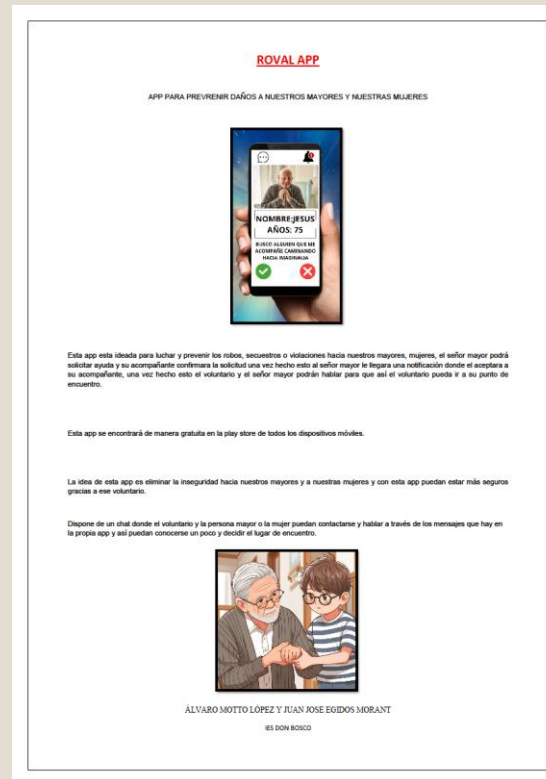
ROVAL APP

APP PARA PREVRENIR DAÑOS A NUESTROS MAYORES Y NUESTRAS MUJERES

NOMBRE:JESUS
AÑOS: 75
BUSCO ALGUIEN QUE ME ACOMPAÑE CAMINANDO HACIA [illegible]

Esta app esta ideada para luchar y prevenir los robos, secuestros o violaciones hacia nuestros mayores, mujeres, el señor mayor podrá solicitar ayuda y su acompañante confirmara la solicitud una vez hecho esto al señor mayor le llegara una notificación donde el aceptara a su acompañante, una vez hecho esto el voluntario y el señor mayor podrán hablar para que así el voluntario pueda ir a su punto de encuentro.

Esta app se encontrará de manera gratuita en la play store de todos los dispositivos móviles.

La idea de esta app es eliminar la inseguridad hacia nuestros mayores y a nuestras mujeres y con esta app puedan estar más seguros gracias a ese voluntario.

Dispone de un chat donde el voluntario y la persona mayor o la mujer puedan contactarse y hablar a través de los mensajes que hay en la propia app y así puedan conocerse un poco y decidir el lugar de encuentro.

ÁLVARO MOTTO LÓPEZ Y JUAN JOSE EGIDOS MORANT

IES DON BOSCO